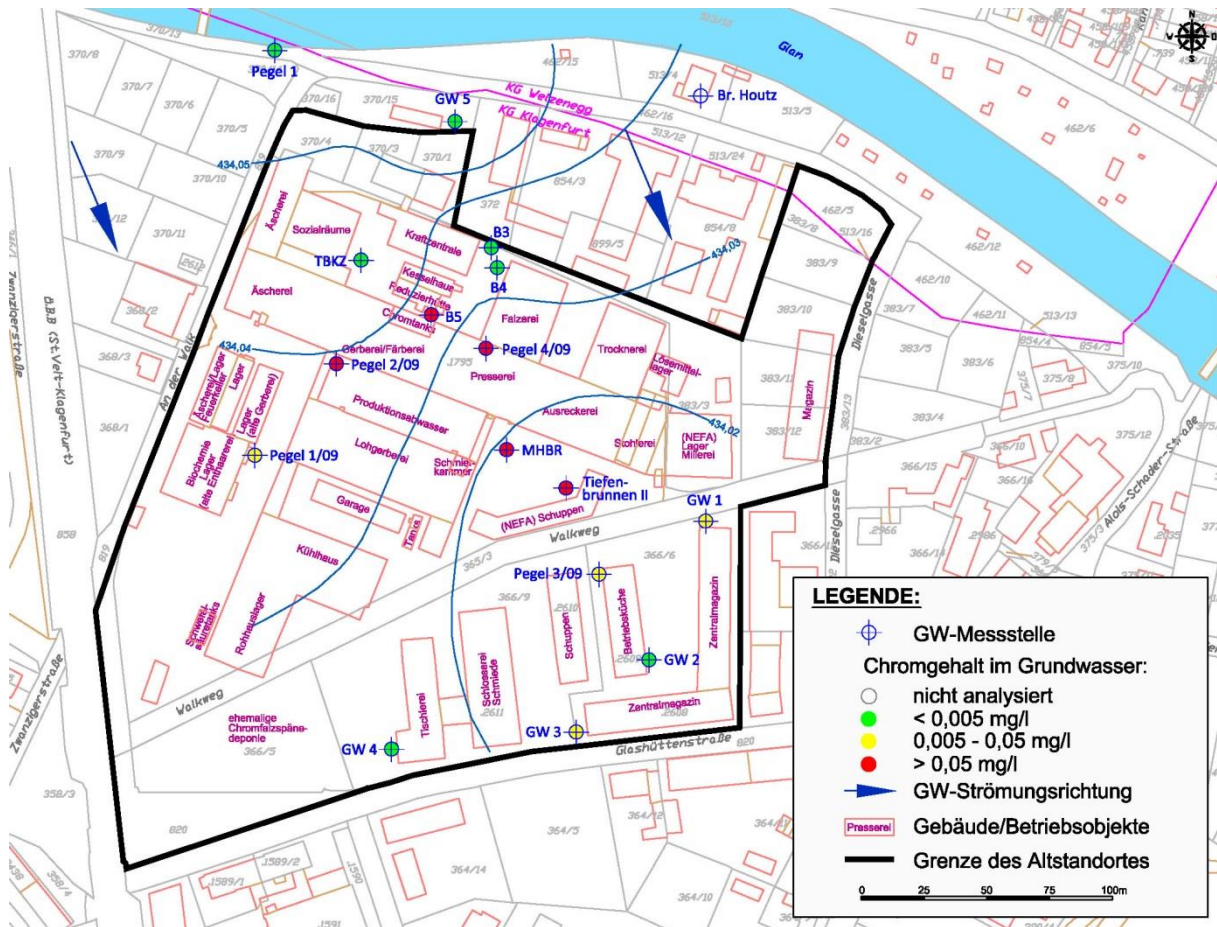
Glan
Pegel 1
GW 5
Br. Houtz
KG Welzenegg
KG Klagenfurt
434,05
434,03
434,04
434,02
Äscherei
Sozialräume
Kraftzentrale
B3
B4
TBKZ
Kesselhaus
Reduzierhütte
Chromtanks
B5
Äscherei
Falzerei
Gerberei/Färberei
Pegel 2/09
Pegel 4/09
Presserei
Trocknerei
Lösemittellager
Äscherlager (Häutelager)
Lager
Lager (alte Gerberei)
Produktionsabwasser
Ausreckerei
Lohgerberei
Schmiedekammer
MHBR
Stollerei
(NEFA) Lager Millerei
Magazin
Biochemie Lager (alte Enthaarerei)
Pegel 1/09
Garage
Tanks
Tiefenbrunnen II
(NEFA) Schuppen
GW 1
Walkweg
Kühlhaus
Pegel 3/09
Rohhautlager
Schwefelsäuretanks
Schuppen
Betriebsküche
Zentralmagazin
GW 2
Walkweg
Schlosserei Schmiede
Tischlerei
ehemalige Chromfalzspänedeponie
GW 4
GW 3
Zentralmagazin
Glashüttenstraße
Dieselgasse
Dieselgasse
An der Walk
Zwanzigerstraße
Alois-Schader-Straße
ÖBB (St.Veit-Klagenfurt)
370/13
370/8
370/7
370/5
370/9
370/10
370/11
370/16
370/15
370/4
370/3
370/1
462/16
513/4
513/5
513/12
513/24
854/3
854/8
899/5
372
462/5
513/16
462/12
462/10
462/11
513/13
383/8
383/9
383/10
383/7
383/5
854/4
854/5
375/10
375/8
375/7
383/11
383/4
383/12
383/13
383/2
383/3
375/12
366/10
366/16
366/14
366/6
366/9
365/3
1795
2612
368/2
368/3
386/1
858
819
820
358/3
366/5
364/5
364/12
364/4
364/10
1589/2
1589/1
1591
2611
2610
2609
2608
2966
2986
462/6
LEGENDE:
GW-Messstelle
Chromgehalt im Grundwasser:
nicht analysiert
< 0,005 mg/l
0,005 - 0,05 mg/l
> 0,05 mg/l
GW-Strömungsrichtung
Presserei Gebäude/Betriebsobjekte
Grenze des Altstandortes
0 25 50 75 100m